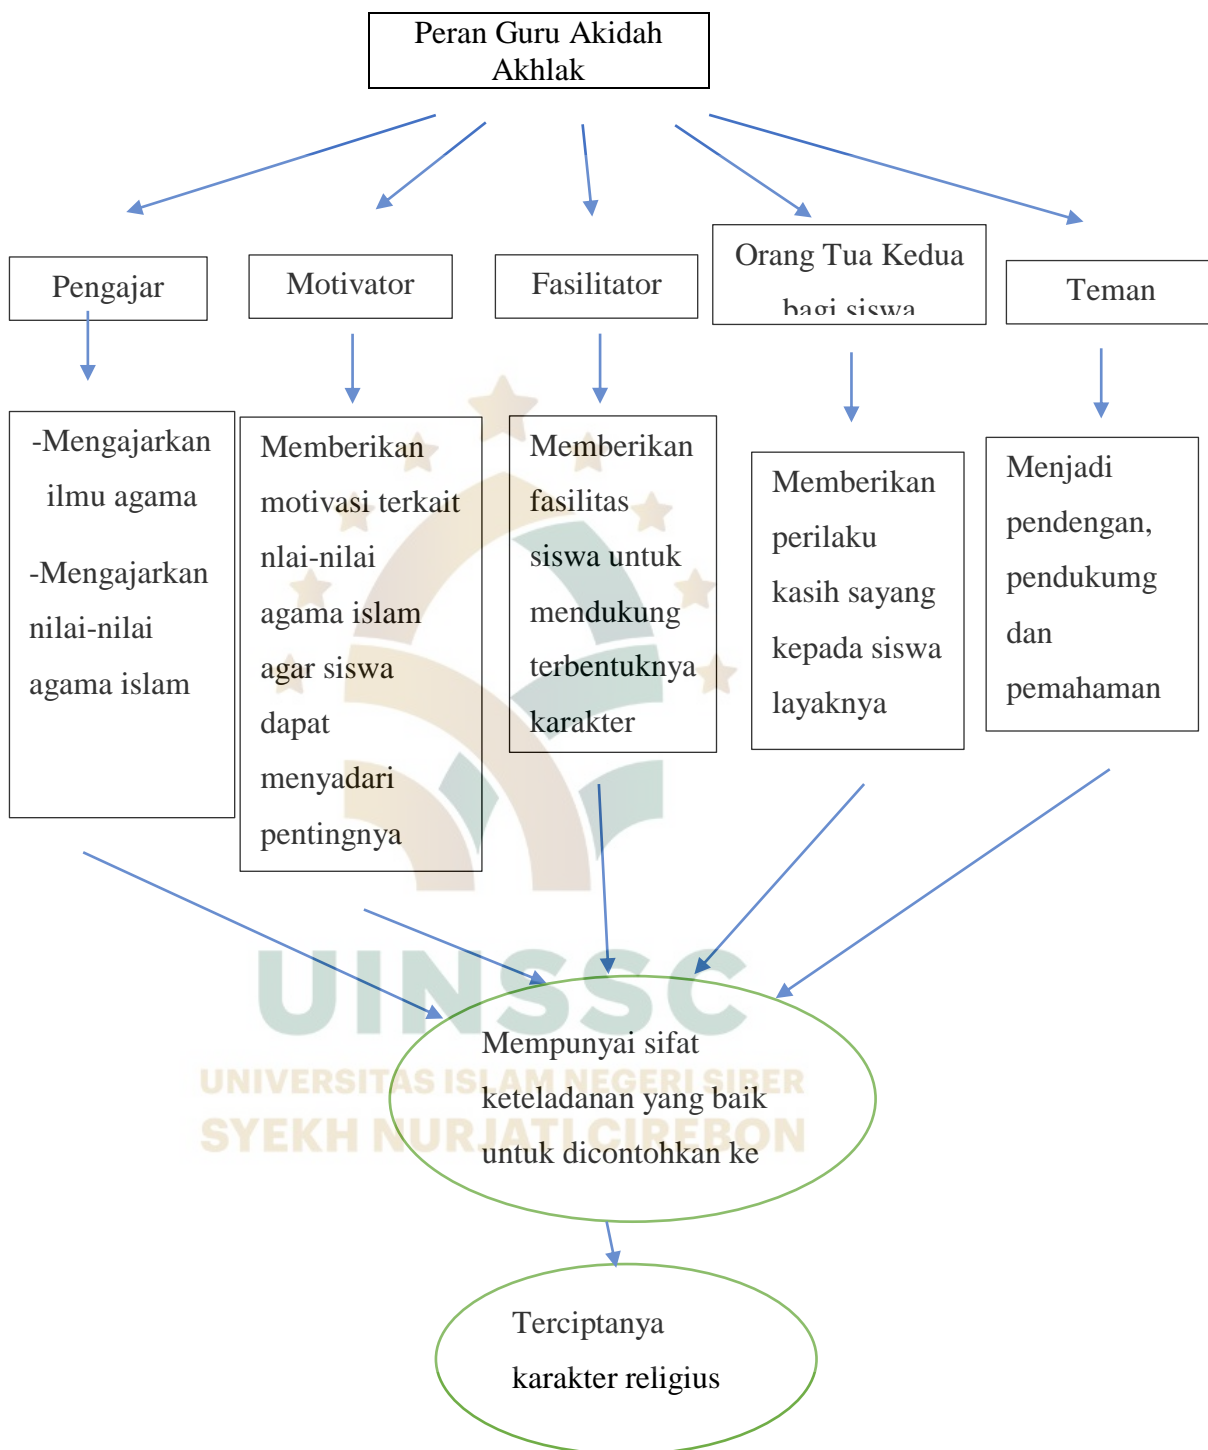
Peran Guru Akidah Akhlak

Pengajar

Motivator

Fasilitator

Orang Tua Kedua bagi siswa

Teman

-Mengajarkan ilmu agama

-Mengajarkan nilai-nilai agama islam

Memberikan motivasi terkait nlai-nilai agama islam agar siswa dapat menyadari pentingnya

Memberikan fasilitas siswa untuk mendukung terbentuknya karakter

Memberikan perilaku kasih sayang kepada siswa layaknya

Menjadi pendengan, pendukumg dan pemahaman

UINSSC
UNIVERSITAS ISLAM NEGERI SIBER
SYEKH NURJATI CIREBON

Mempunyai sifat keteladanan yang baik untuk dicontohkan ke

Terciptanya karakter religius